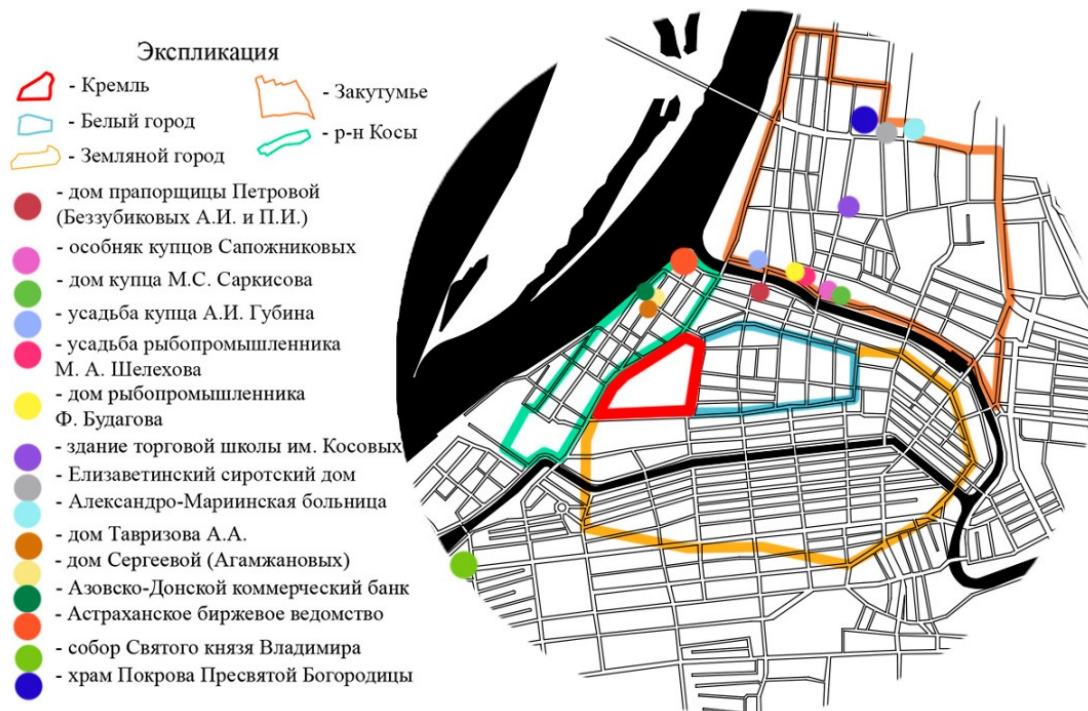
Экспликация

- Кремль
- Закутумье
- Белый город
- р-н Косы
- Земляной город

- дом прапорщицы Петровой (Беззубиковых А.И. и П.И.)
- особняк купцов Сапожниковых
- дом купца М.С. Саркисова
- усадьба купца А.И. Губина
- усадьба рыбопромышленника М. А. Шелехова
- дом рыбопромышленника Ф. Будагова
- здание торговой школы им. Косовых
- Елизаветинский сиротский дом
- Александро-Мариинская больница
- дом Тавризова А.А.
- дом Сергеевой (Агамжановых)
- Азовско-Донской коммерческий банк
- Астраханское биржевое ведомство
- собор Святого князя Владимира
- храм Покрова Пресвятой Богородицы